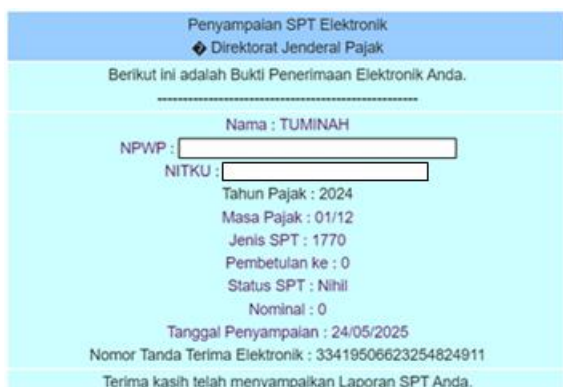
Penyampaian SPT Elektronik
� Direktorat Jenderal Pajak

Berikut ini adalah Bukti Penerimaan Elektronik Anda.
------------------------------------------------------------

Nama : TUMINAH
NPWP :
NITKU :
Tahun Pajak : 2024
Masa Pajak : 01/12
Jenis SPT : 1770
Pembetulan ke : 0
Status SPT : Nihil
Nominal : 0
Tanggal Penyampaian : 24/05/2025
Nomor Tanda Terima Elektronik : 334195066232548249​11

Terima kasih telah menyampaikan Laporan SPT Anda.